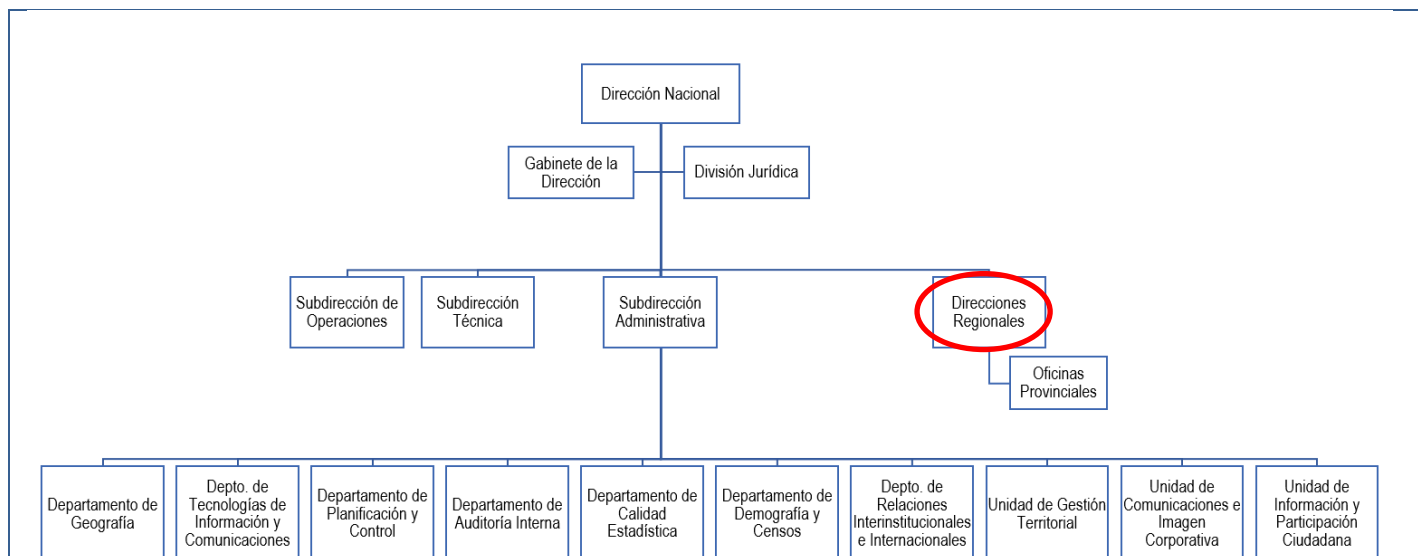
Dirección Nacional

Gabinete de la Dirección

División Jurídica

Subdirección de Operaciones

Subdirección Técnica

Subdirección Administrativa

Direcciones Regionales

Oficinas Provinciales

Departamento de Geografía

Depto. de Tecnologías de Información y Comunicaciones

Departamento de Planificación y Control

Departamento de Auditoría Interna

Departamento de Calidad Estadística

Departamento de Demografía y Censos

Depto. de Relaciones Interinstitucionales e Internacionales

Unidad de Gestión Territorial

Unidad de Comunicaciones e Imagen Corporativa

Unidad de Información y Participación Ciudadana